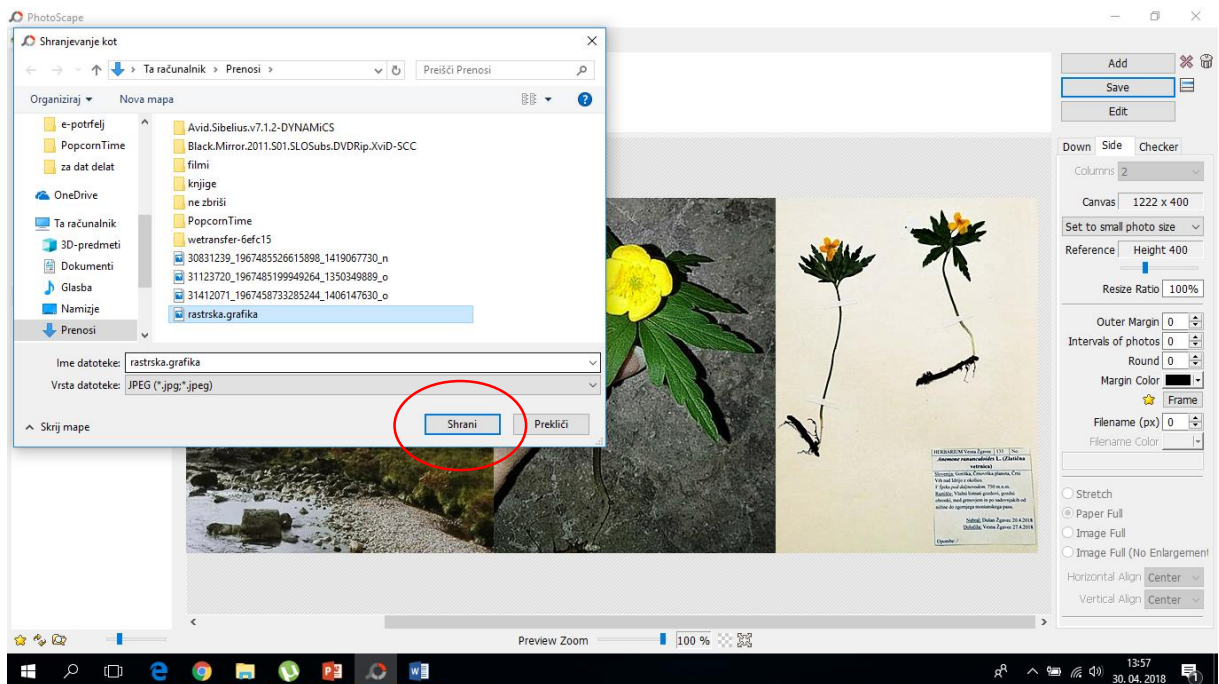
PhotoScape

Shranjevanje kot

Ta računalnik › Prenosi ›

Preišči Prenosi

Organiziraj ▾ Nova mapa

e-potrfelj
PopcornTime
za dat delat
OneDrive
Ta računalnik
3D-predmeti
Dokumenti
Glasba
Namizje
Prenosi

Avid.Sibelius.v7.1.2-DYNAMiCS
Black.Mirror.2011.S01.SLOSubs.DVDRip.XviD-SCC
filmi
knjige
ne zbriši
PopcornTime
wetransfer-6efc15
30831239_1967485526615898_1419067730_n
31123720_1967485199949264_1350349889_o
31412071_1967458733285244_1406147630_o
rastrska.grafika

Ime datoteke: rastrska.grafika
Vrsta datoteke: JPEG (*.jpg;*.jpeg)

Skrij mape

Shrani Prekliči

Add
Save
Edit

Down Side Checker

Columns 2
Canvas 1222 x 400
Set to small photo size
Reference Height 400
Resize Ratio 100%
Outer Margin 0
Intervals of photos 0
Round 0
Margin Color
Frame
Filename (px) 0
Filename Color

Stretch
Paper Full
Image Full
Image Full (No Enlargement
Horizontal Align Center
Vertical Align Center

HERBARIUM Vesna Žgavec
Anemone ranunculoides L. (Zlatična vetrnica)

Preview Zoom 100 %

13:57
30. 04. 2018